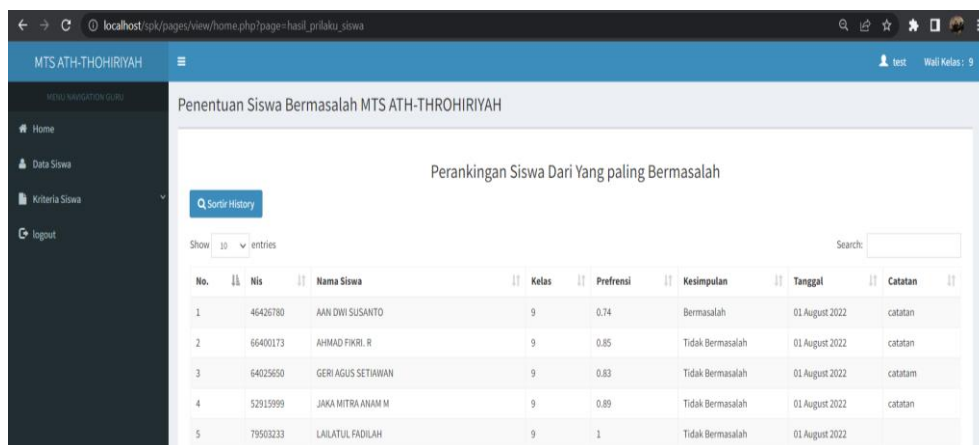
localhost/spk/pages/view/home.php?page=hasil_prilaku_siswa

MTS ATH-THOHIRIYAH

test Wali Kelas : 9

MENU NAVIGATION GURU

Home

Data Siswa

Kriteria Siswa

logout

Penentuan Siswa Bermasalah MTS ATH-THROHIRIYAH

Perankingan Siswa Dari Yang paling Bermasalah

Sortir History

Show 10 entries

Search:

| No. | Nis | Nama Siswa | Kelas | Prefrensi | Kesimpulan | Tanggal | Catatan |
|---|---|---|---|---|---|---|---|
| 1 | 46426780 | AAN DWI SUSANTO | 9 | 0.74 | Bermasalah | 01 August 2022 | catatan |
| 2 | 66400173 | AHMAD FIKRI. R | 9 | 0.85 | Tidak Bermasalah | 01 August 2022 | catatan |
| 3 | 64025650 | GERI AGUS SETIAWAN | 9 | 0.83 | Tidak Bermasalah | 01 August 2022 | catatam |
| 4 | 52915999 | JAKA MITRA ANAM M | 9 | 0.89 | Tidak Bermasalah | 01 August 2022 | catatan |
| 5 | 79503233 | LAILATUL FADILAH | 9 | 1 | Tidak Bermasalah | 01 August 2022 | |